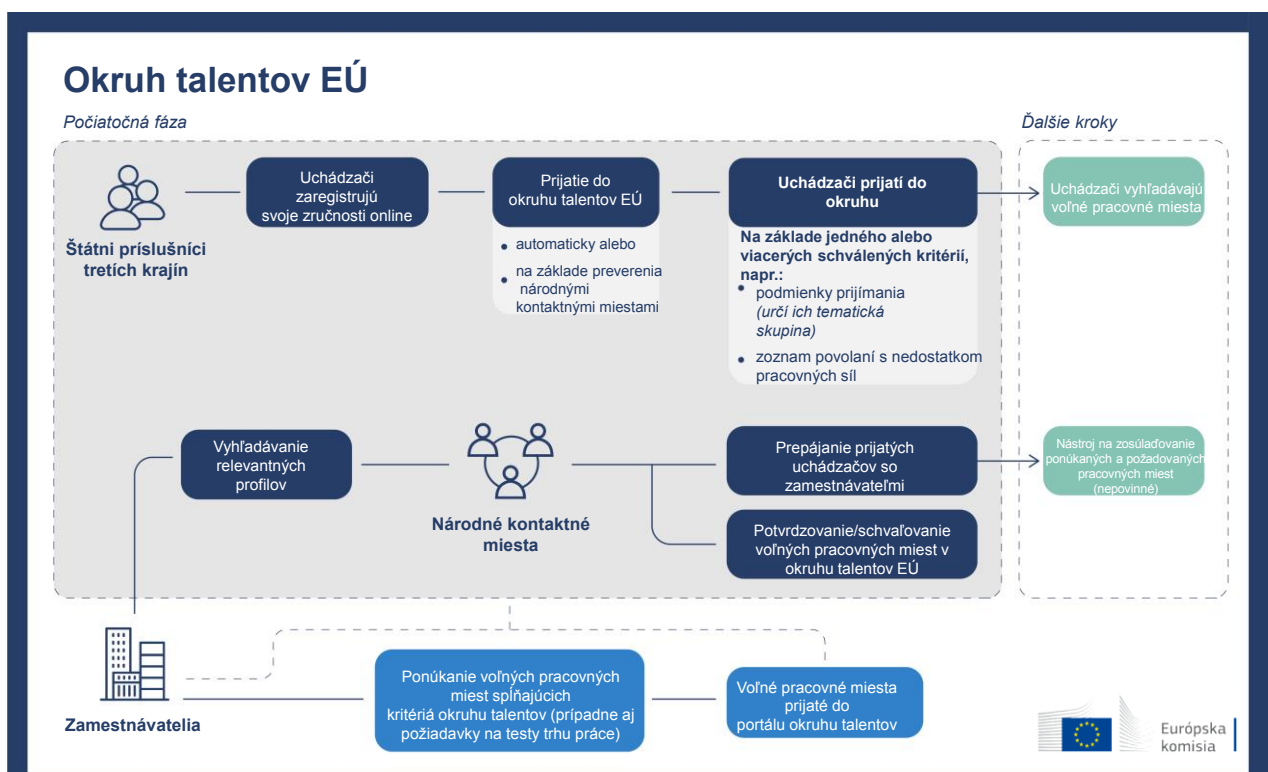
Okruh talentov EÚ

Počiatočná fáza

Ďalšie kroky

Štátni príslušníci tretích krajín

Uchádzači zaregistrujú svoje zručnosti online

Prijatie do okruhu talentov EÚ

- automaticky alebo
- na základe preverenia národnými kontaktnými miestami

Uchádzači prijatí do okruhu

Na základe jedného alebo viacerých schválených kritérií, napr.:

- podmienky prijímania (určí ich tematická skupina)
- zoznam povolaní s nedostatkom pracovných síl

Uchádzači vyhľadávajú voľné pracovné miesta

Vyhľadávanie relevantných profilov

Národné kontaktné miesta

Prepájanie prijatých uchádzačov so zamestnávateľmi

Potvrdzovanie/schvaľovanie voľných pracovných miest v okruhu talentov EÚ

Nástroj na zosúlaďovanie ponúkaných a požadovaných pracovných miest (nepovinné)

Zamestnávatelia

Ponúkanie voľných pracovných miest spĺňajúcich kritériá okruhu talentov (prípadne aj požiadavky na testy trhu práce)

Voľné pracovné miesta prijaté do portálu okruhu talentov

Európska komisia